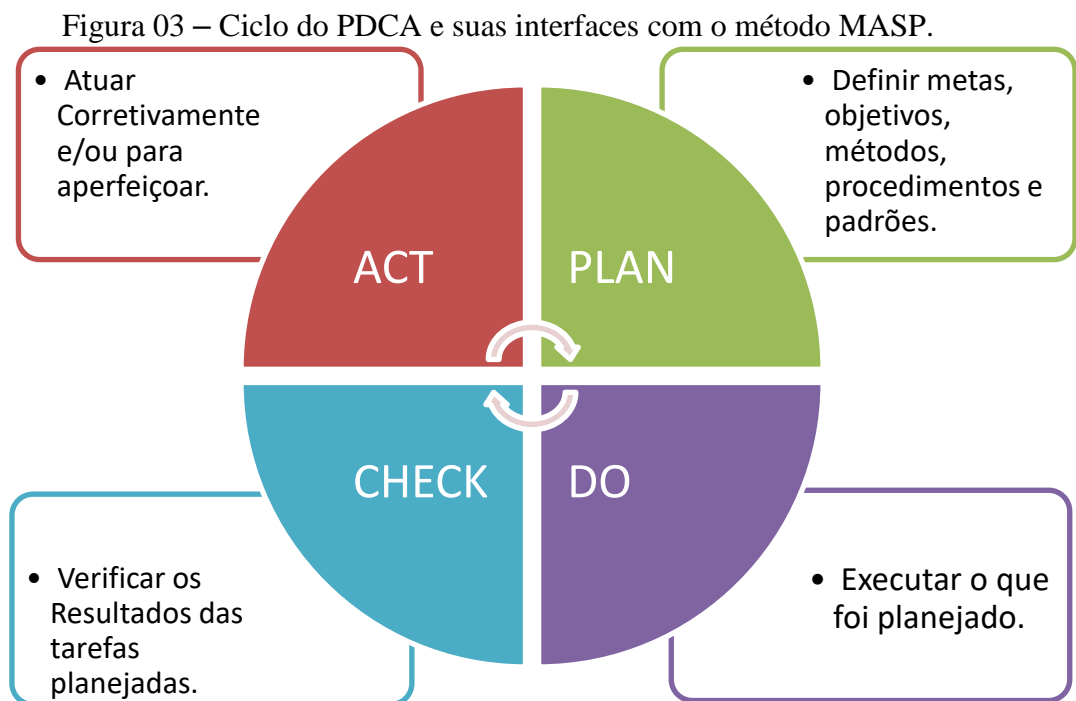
Figura 03 – Ciclo do PDCA e suas interfaces com o método MASP.

• Atuar Corretivamente e/ou para aperfeiçoar.

• Definir metas, objetivos, métodos, procedimentos e padrões.

ACT

PLAN

CHECK

DO

• Verificar os Resultados das tarefas planejadas.

• Executar o que foi planejado.